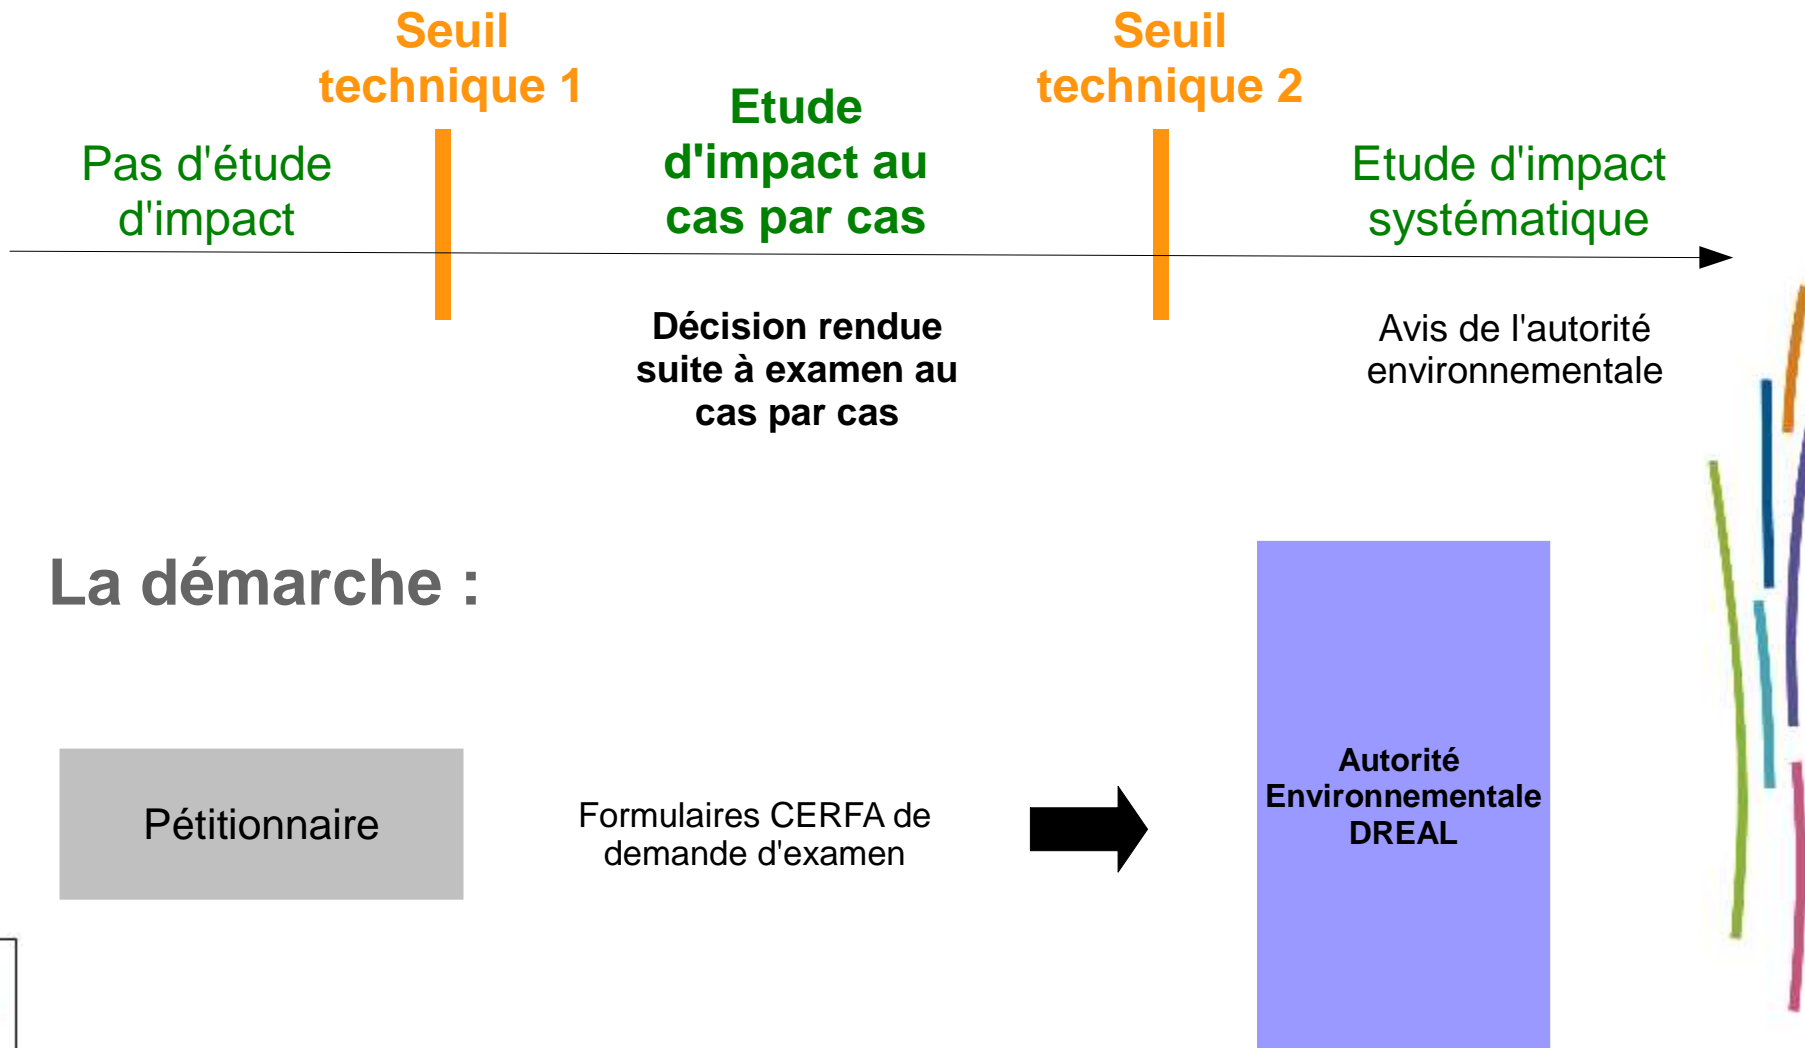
Seuil technique 1

Seuil technique 2

Pas d'étude d'impact

Etude d'impact au cas par cas

Etude d'impact systématique

Décision rendue suite à examen au cas par cas

Avis de l'autorité environnementale

La démarche :

Pétitionnaire

Formulaires CERFA de demande d'examen

Autorité Environnementale DREAL